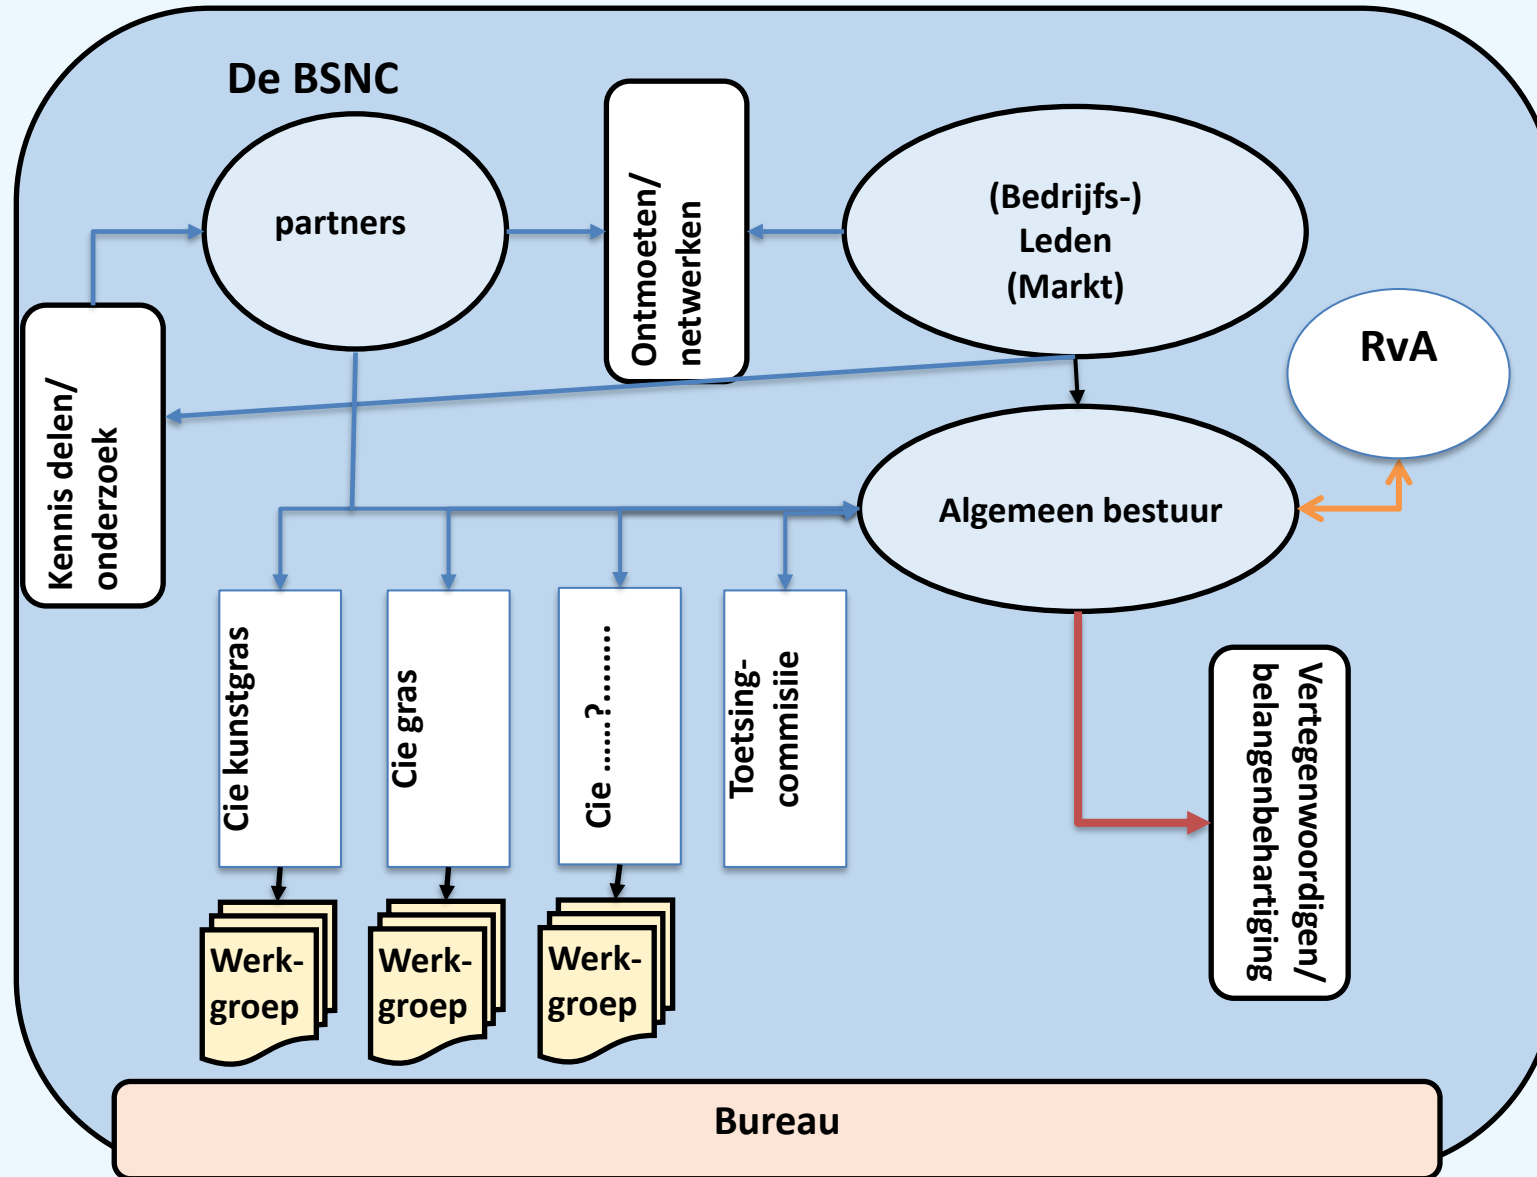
De BSNC

partners

Ontmoeten/ netwerken

(Bedrijfs-) Leden (Markt)

RvA

Kennis delen/ onderzoek

Algemeen bestuur

Cie kunstgras

Cie gras

Cie ......?.......

Toetsing-commisie

Vertegenwoordigen/ belangenbehartiging

Werk-groep

Werk-groep

Werk-groep

Bureau